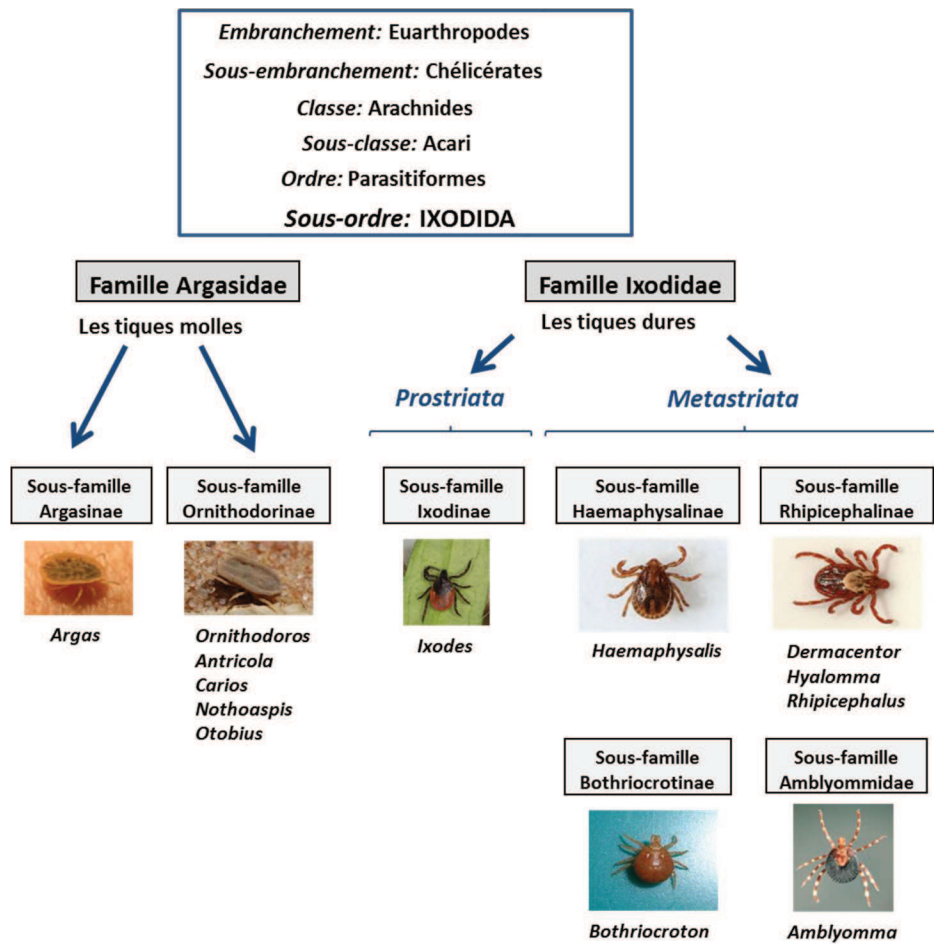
*Embranchement:* Euarthropodes
*Sous-embranchement:* Chélicérates
*Classe:* Arachnides
*Sous-classe:* Acari
*Ordre:* Parasitiformes
*Sous-ordre:* IXODIDA

Famille Argasidae
Les tiques molles

Famille Ixodidae
Les tiques dures

Prostriata

Metastriata

Sous-famille Argasinae

Argas

Sous-famille Ornithodorinae

Ornithodoros
Antricola
Carios
Nothoaspis
Otobius

Sous-famille Ixodinae

Ixodes

Sous-famille Haemaphysalinae

Haemaphysalis

Sous-famille Rhipicephalinae

Dermacentor
Hyalomma
Rhipicephalus

Sous-famille Bothriocrotinae

Bothriocroton

Sous-famille Amblyommidae

Amblyomma